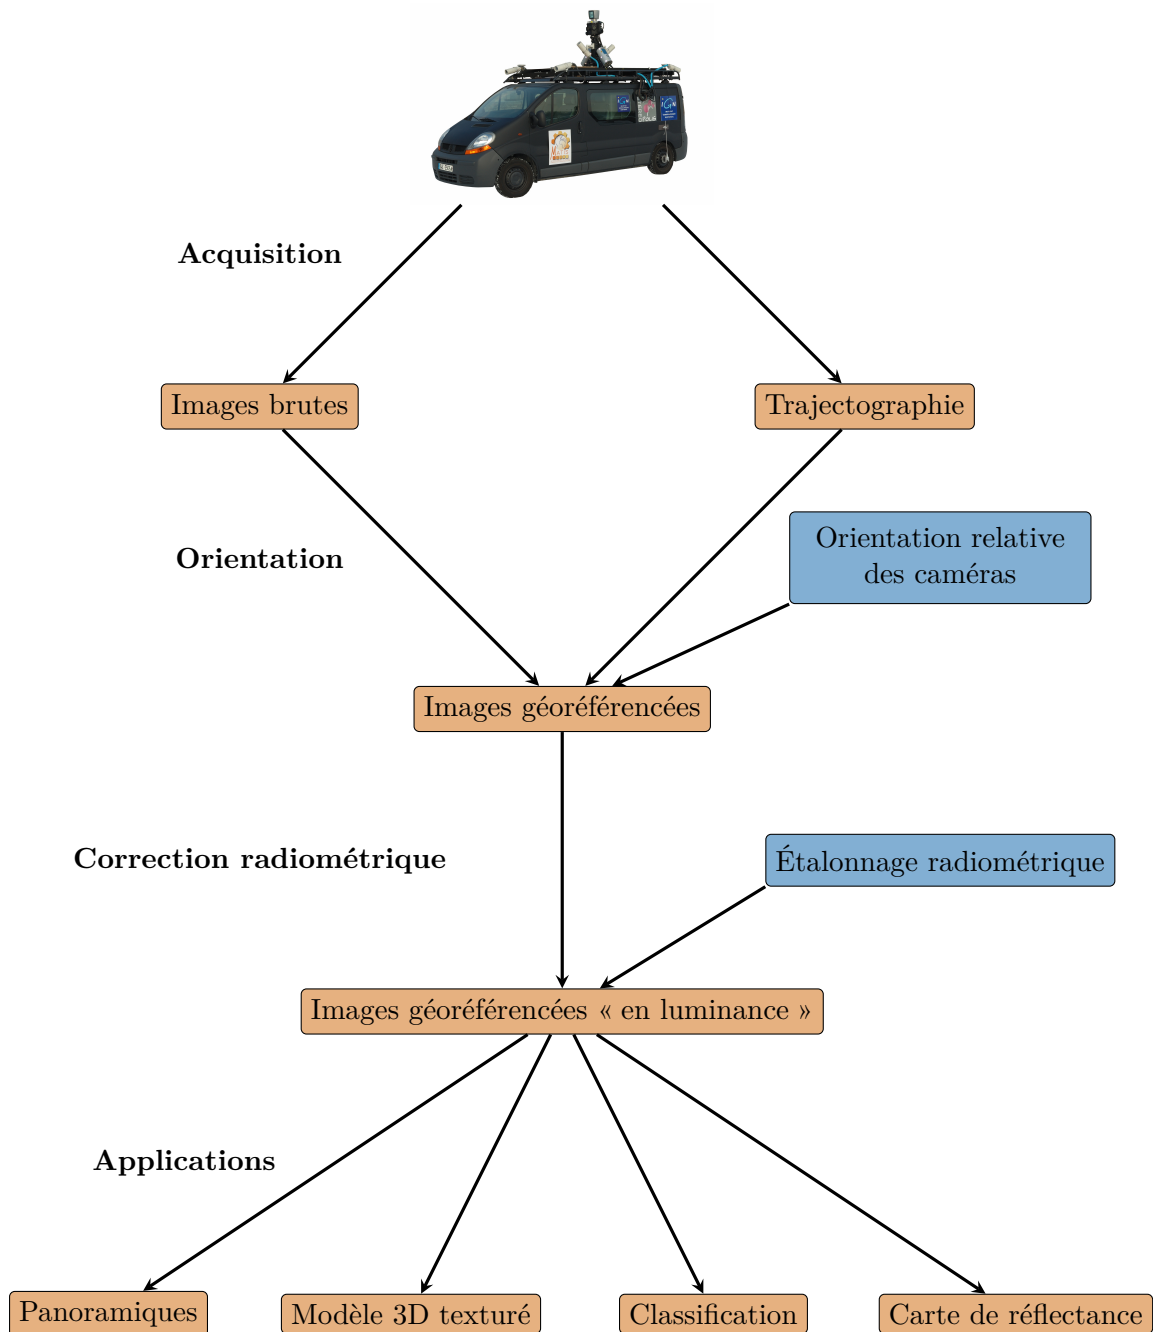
Acquisition

Images brutes

Trajectographie

Orientation

Orientation relative des caméras

Images géoréférencées

Correction radiométrique

Étalonnage radiométrique

Images géoréférencées « en luminance »

Applications

Panoramiques

Modèle 3D texturé

Classification

Carte de réflectance